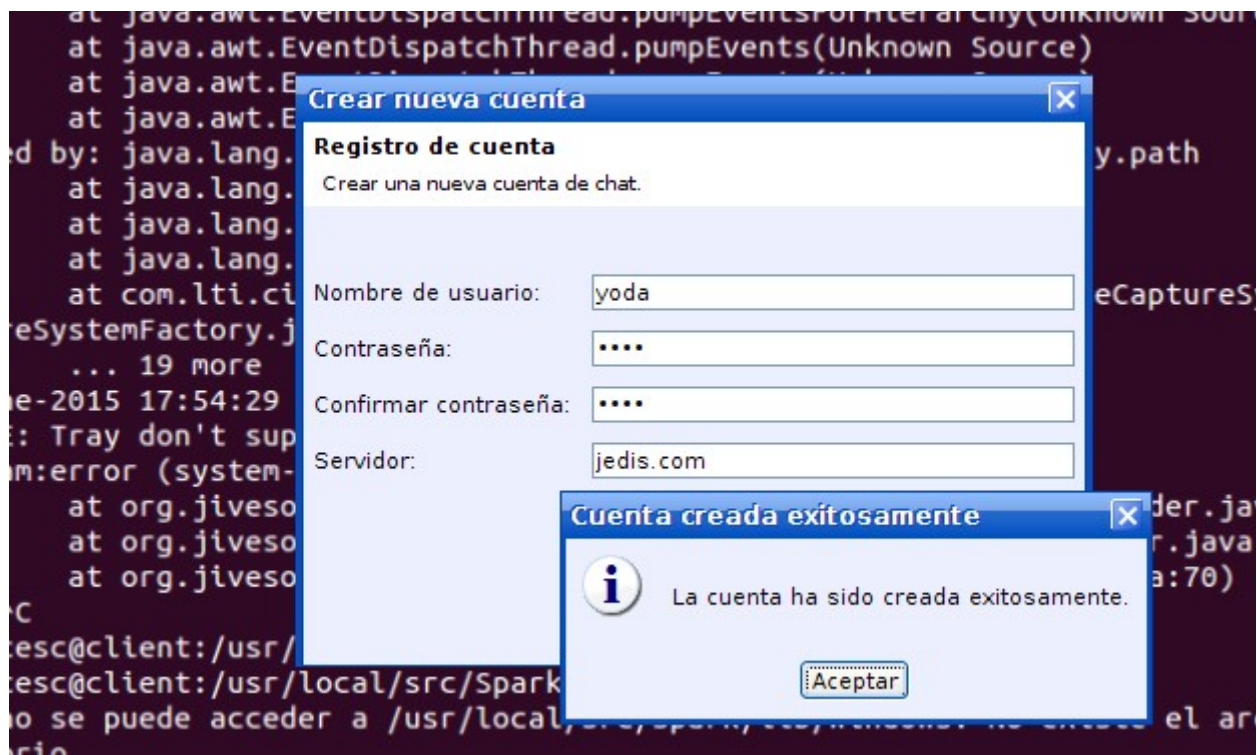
at java.awt.EventDispatchThread.pumpEventsForHierarchy(Unknown Sour
at java.awt.EventDispatchThread.pumpEvents(Unknown Source)
at java.awt.E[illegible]
at java.awt.E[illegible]
d by: java.lang.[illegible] y.path
at java.lang.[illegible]
at java.lang.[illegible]
at java.lang.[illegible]
at com.lti.ci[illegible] eCaptureS
eSystemFactory.j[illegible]
... 19 more
e-2015 17:54:29 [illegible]
: Tray don't sup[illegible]
m:error (system-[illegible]
at org.jiveso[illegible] der.ja
at org.jiveso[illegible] r.java
at org.jiveso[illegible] a:70)
C
esc@client:/usr/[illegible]
esc@client:/usr/local/src/Spark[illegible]
o se puede acceder a /usr/local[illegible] el ar
rio

Crear nueva cuenta

Registro de cuenta

Crear una nueva cuenta de chat.

Nombre de usuario: yoda

Contraseña: ••••

Confirmar contraseña: ••••

Servidor: jedis.com

Cuenta creada exitosamente

La cuenta ha sido creada exitosamente.

Aceptar